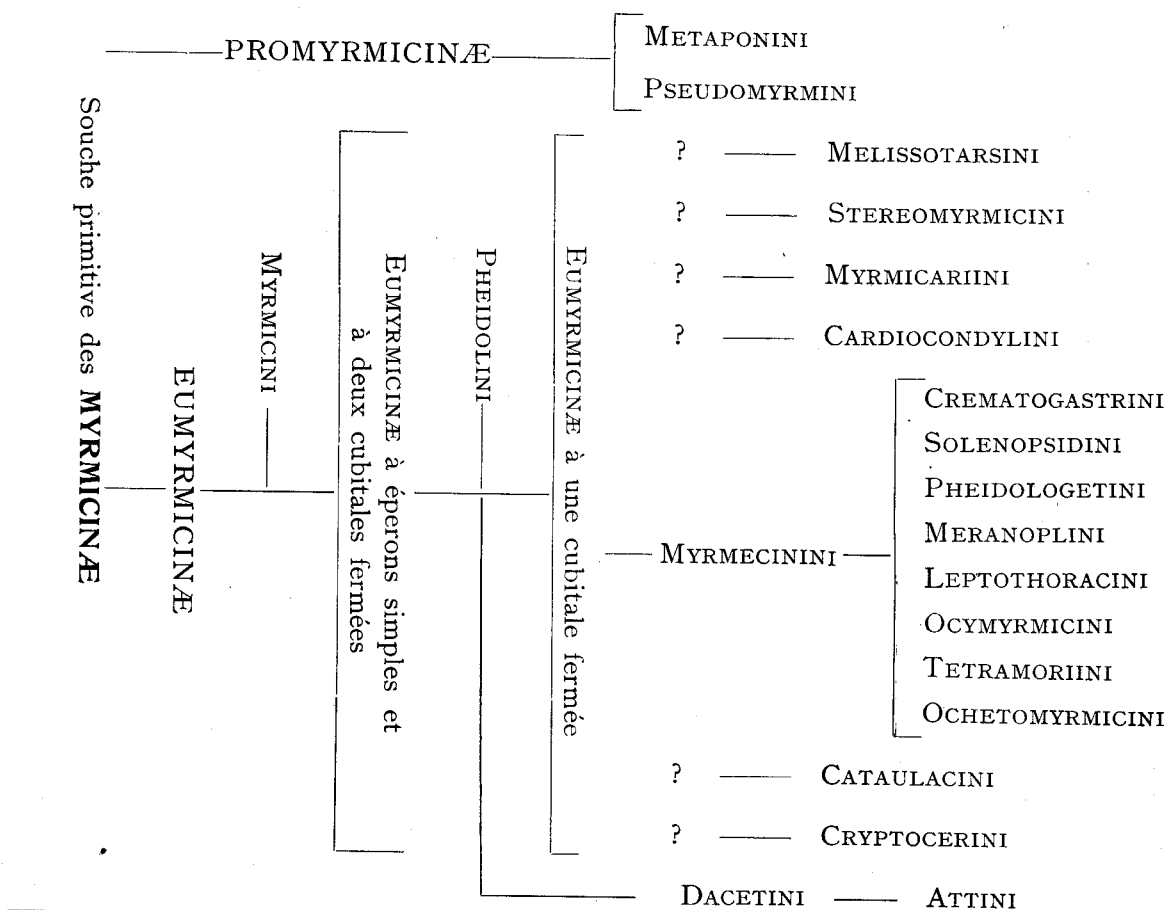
Souche primitive des MYRMICINÆ

PROMYRMICINÆ

METAPONINI

PSEUDOMYRMINI

EUMYRMICINÆ

MYRMICINI

EUMYRMICINÆ à éperons simples et à deux cubitales fermées

PHEIDOLINI

EUMYRMICINÆ à une cubitale fermée

? MELISSOTARSINI

? STEREOMYRMICINI

? MYRMICARIINI

? CARDIOCONDYLINI

MYRMECININI

CREMATOGASTRINI

SOLENOPSIDINI

PHEIDOLOGETINI

MERANOPLINI

LEPTOTHORACINI

OCYMYRMICINI

TETRAMORIINI

OCHETOMYRMICINI

? CATAULACINI

? CRYPTOCERINI

DACETINI ATTINI